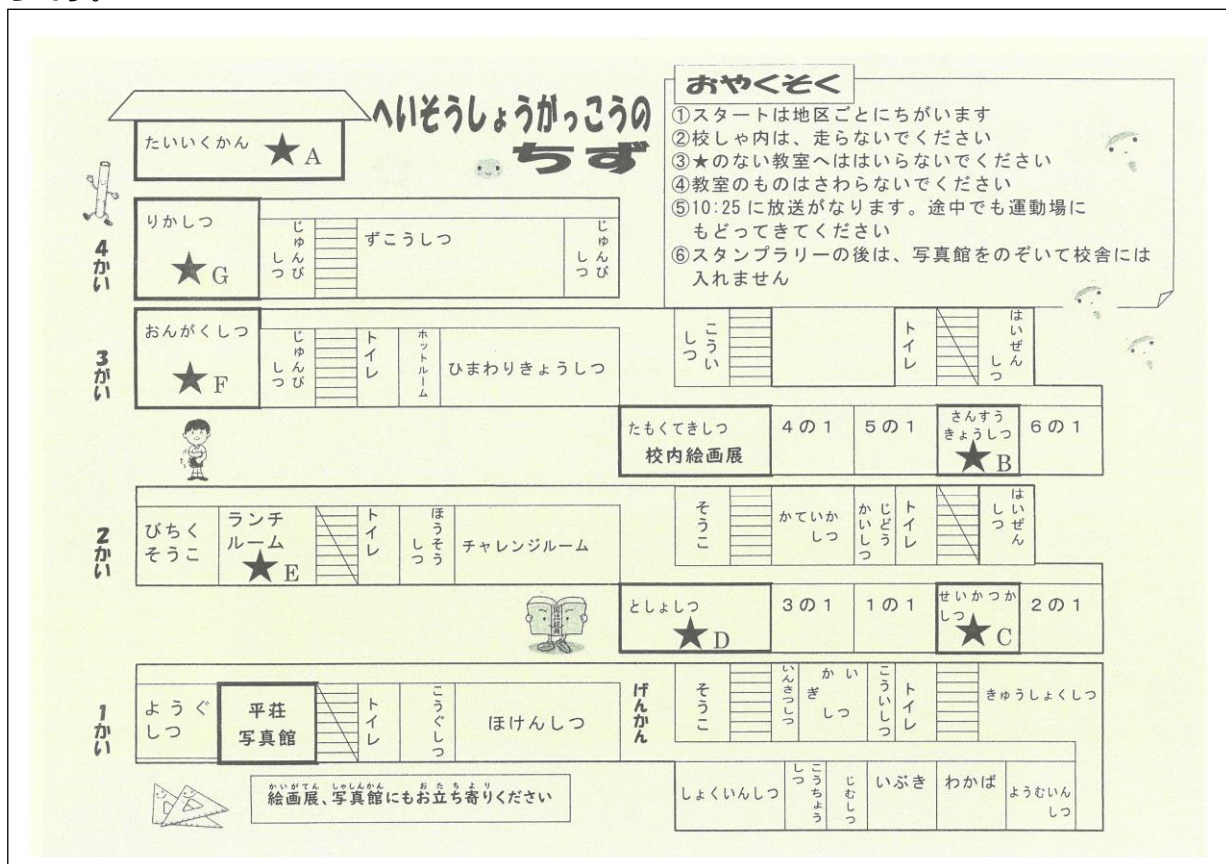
へいそうしょうがっこうの ちず

おやくそく
①スタートは地区ごとにちがいます
②校しゃ内は、走らないでください
③★のない教室へははいらないでください
④教室のものはさわらないでください
⑤10:25 に放送がなります。途中でも運動場にもどってきてください
⑥スタンプラリーの後は、写真館をのぞいて校舎には入れません

たいいくかん ★A

4かい
りかしつ ★G
じゅんびしつ
ずこうしつ
じゅんびしつ

3かい
おんがくしつ ★F
じゅんびしつ
トイレ
ホットルーム
ひまわりきょうしつ
こういしつ
トイレ
はいぜんしつ
たもくてきしつ 校内絵画展
4の1
5の1
さんすうきょうしつ ★B
6の1

2かい
びちくそうこ
ランチルーム ★E
トイレ
ほうそうしつ
チャレンジルーム
そうこ
かていかしつ
かいぎしつ
トイレ
はいぜんしつ
としょしつ ★D
3の1
1の1
せいかつかしつ ★C
2の1

1かい
ようぐしつ
平荘写真館
トイレ
こうぐしつ
ほけんしつ
げんかん
そうこ
いんさつしつ
かいぎしつ
こういしつ
トイレ
きゅうしょくしつ
しょくいんしつ
こうちょうしつ
じむしつ
いぶき
わかば
ようむいんしつ

絵画展、写真館にもお立ち寄りください